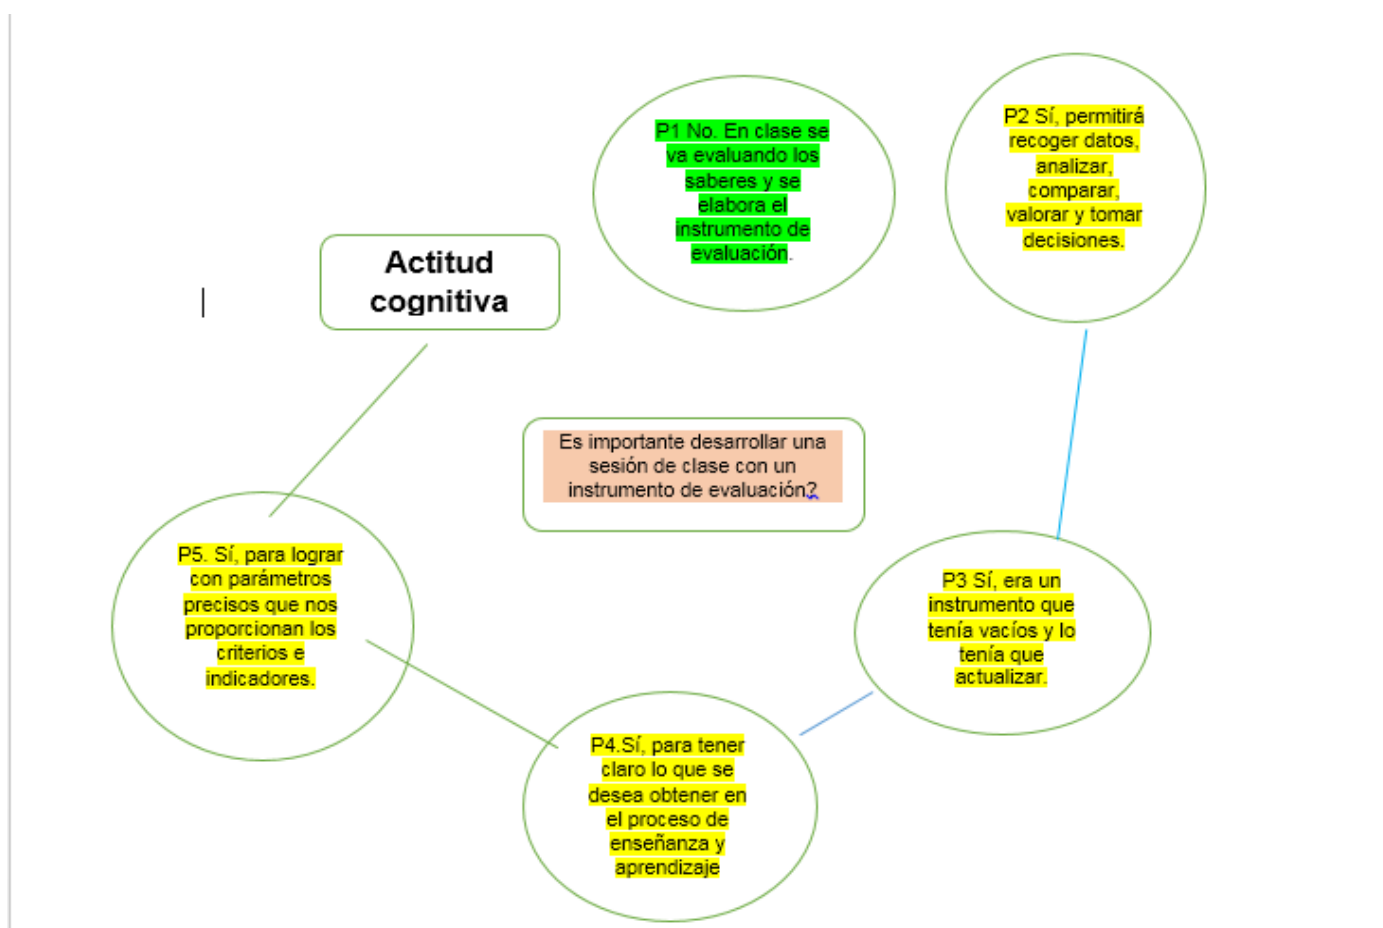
P1 No. En clase se va evaluando los saberes y se elabora el instrumento de evaluación.

P2 Sí, permitirá recoger datos, analizar, comparar, valorar y tomar decisiones.

Actitud cognitiva

Es importante desarrollar una sesión de clase con un instrumento de evaluación?

P5. Sí, para lograr con parámetros precisos que nos proporcionan los criterios e indicadores.

P3 Sí, era un instrumento que tenía vacíos y lo tenía que actualizar.

P4.Sí, para tener claro lo que se desea obtener en el proceso de enseñanza y aprendizaje